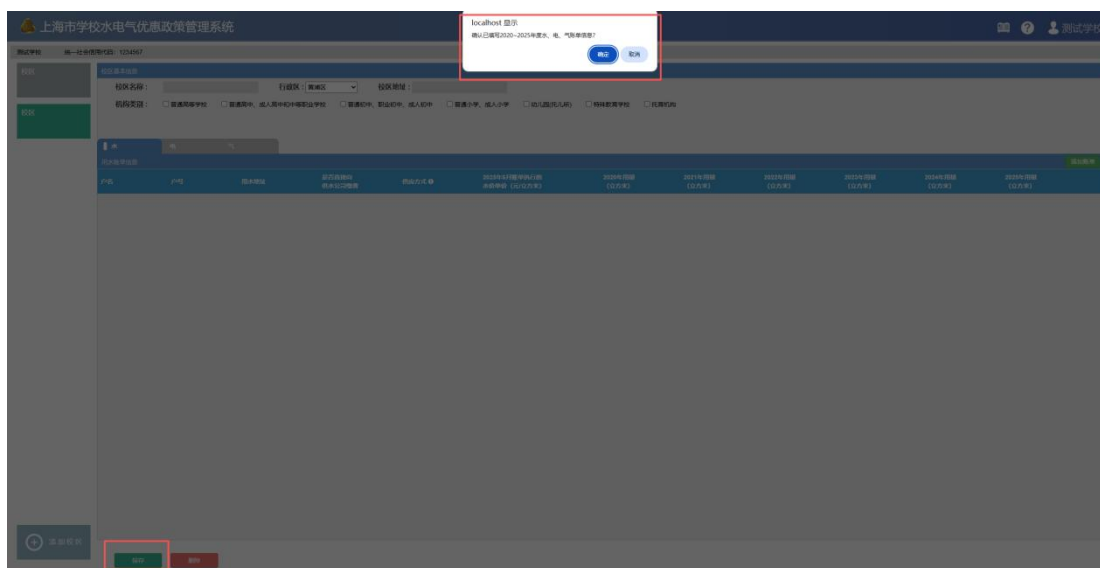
上海市学校水电气优惠政策管理系统

localhost 显示
确认已填写2020~2025年度水、电、气账单信息?
确定 取消

测试学校

测试学校 统一社会信用代码：1234567

校区

校区

校区基本信息
校区名称：
行政区：黄浦区
校区地址：
机构类型：□普通高等学校 □普通高中、成人高中和中等职业学校 □普通初中、职业初中、成人初中 □普通小学、成人小学 □幼儿园(托儿所) □特殊教育学校 □托育机构

水 电 气

用水账单信息
导出数据

| 户名 | 户号 | 用水地址 | 是否曾核定用水价格 | 供水方式 | 2023年6月前学校公用水价单价（元/立方米） | 2020年用量（立方米） | 2021年用量（立方米） | 2022年用量（立方米） | 2023年用量（立方米） | 2024年用量（立方米） | 2025年用量（立方米） |
|---|---|---|---|---|---|---|---|---|---|---|---|

添加校区

保存 删除